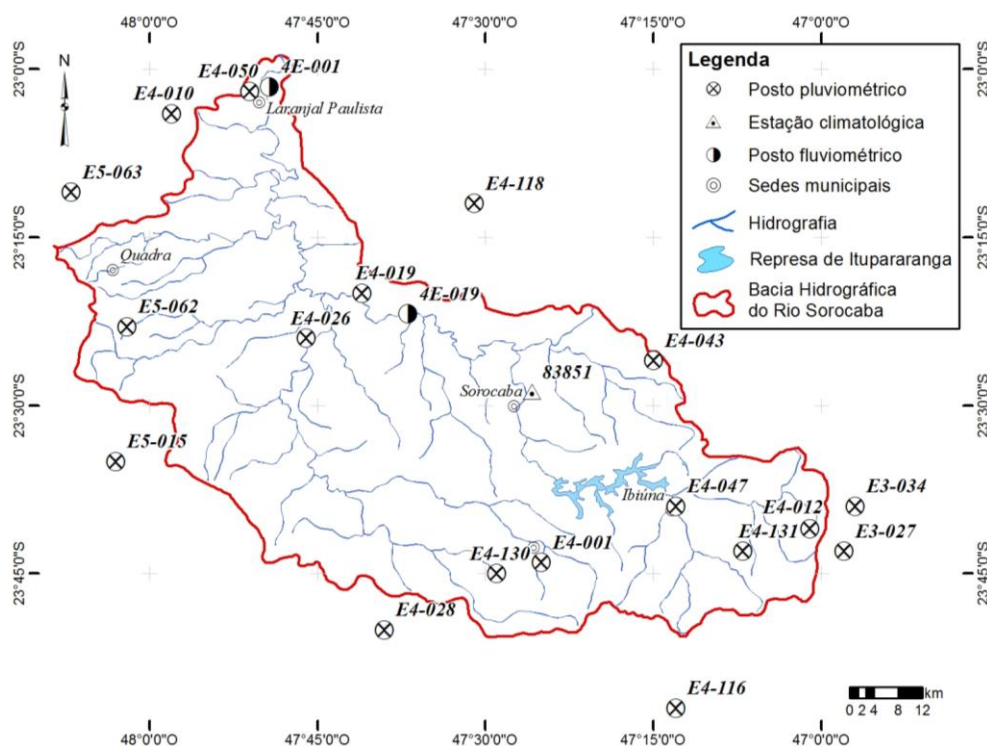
48°0'0"O 47°45'0"O 47°30'0"O 47°15'0"O 47°0'0"O

23°0'0"S 23°15'0"S 23°30'0"S 23°45'0"S

N

E4-050
4E-001
E4-010
Laranjal Paulista
E5-063
E4-118
Quadra
E4-019
4E-019
E5-062
E4-026
E4-043
83851
Sorocaba
E5-015
Ibiúna
E4-047
E4-012
E3-034
E4-131
E3-027
E4-130
E4-001
E4-028
E4-116

Legenda
Posto pluviométrico
Estação climatológica
Posto fluviométrico
Sedes municipais
Hidrografia
Represa de Itupararanga
Bacia Hidrográfica do Rio Sorocaba

km
0 2 4 8 12

48°0'0"O 47°45'0"O 47°30'0"O 47°15'0"O 47°0'0"O

23°0'0"S 23°15'0"S 23°30'0"S 23°45'0"S